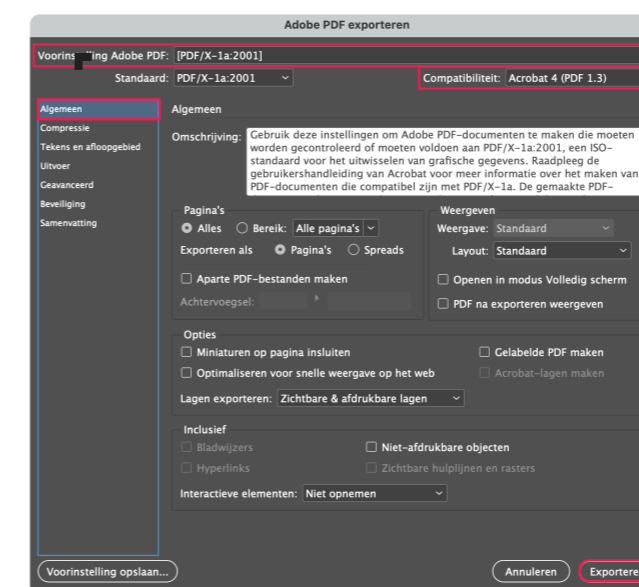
Adobe PDF exporteren

Voorins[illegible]ing Adobe PDF: [PDF/X-1a:2001]

Standaard: PDF/X-1a:2001

Compatibiliteit: Acrobat 4 (PDF 1.3)

Algemeen
Compressie
Tekens en afloopgebied
Uitvoer
Geavanceerd
Beveiliging
Samenvatting

Algemeen

Omschrijving: Gebruik deze instellingen om Adobe PDF-documenten te maken die moeten worden gecontroleerd of moeten voldoen aan PDF/X-1a:2001, een ISO-standaard voor het uitwisselen van grafische gegevens. Raadpleeg de gebruikershandleiding van Acrobat voor meer informatie over het maken van PDF-documenten die compatibel zijn met PDF/X-1a. De gemaakte PDF-

Pagina's
Alles
Bereik: Alle pagina's
Exporteren als Pagina's Spreads
Aparte PDF-bestanden maken
Achtervoegsel:

Weergeven
Weergave: Standaard
Layout: Standaard
Openen in modus Volledig scherm
PDF na exporteren weergeven

Opties
Miniaturen op pagina insluiten
Gelabelde PDF maken
Optimaliseren voor snelle weergave op het web
Acrobat-lagen maken
Lagen exporteren: Zichtbare & afdrukbare lagen

Inclusief
Bladwijzers
Niet-afdrukbare objecten
Hyperlinks
Zichtbare hulplijnen en rasters
Interactieve elementen: Niet opnemen

Voorinstelling opslaan...
Annuleren
Exportere